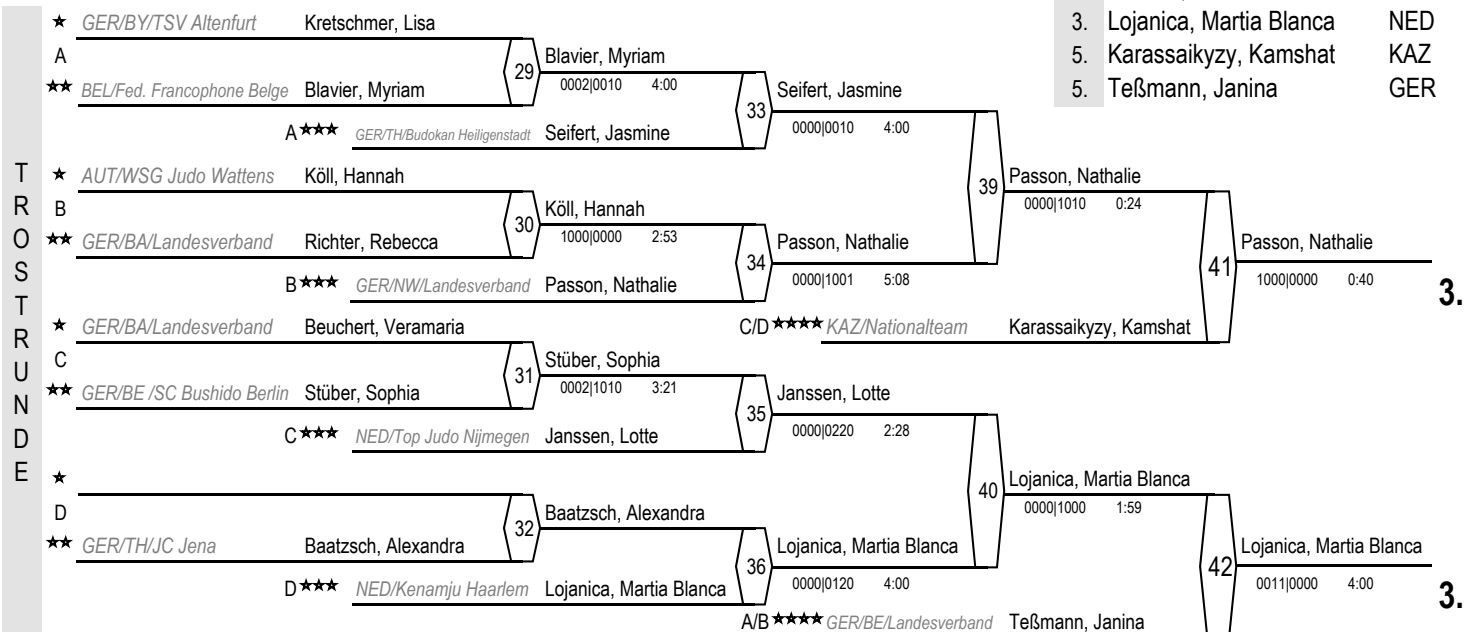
3. Lojanica, Martia Blanca NED
5. Karassaikyzy, Kamshat KAZ
5. Teßmann, Janina GER

TROSTRUNDE

★ GER/BY/TSV Altenfurt Kretschmer, Lisa
A
★★ BEL/Fed. Francophone Belge Blavier, Myriam
29 Blavier, Myriam 0002|0010 4:00
A★★★ GER/TH/Budokan Heiligenstadt Seifert, Jasmine
33 Seifert, Jasmine 0000|0010 4:00
★ AUT/WSG Judo Wattens Köll, Hannah
B
★★ GER/BA/Landesverband Richter, Rebecca
30 Köll, Hannah 1000|0000 2:53
B★★★ GER/NW/Landesverband Passon, Nathalie
34 Passon, Nathalie 0000|1001 5:08
39 Passon, Nathalie 0000|1010 0:24
C/D★★★★ KAZ/Nationalteam Karassaikyzy, Kamshat
41 Passon, Nathalie 1000|0000 0:40
3.
★ GER/BA/Landesverband Beuchert, Veramaria
C
★★ GER/BE /SC Bushido Berlin Stüber, Sophia
31 Stüber, Sophia 0002|1010 3:21
C★★★ NED/Top Judo Nijmegen Janssen, Lotte
35 Janssen, Lotte 0000|0220 2:28
★
D
★★ GER/TH/JC Jena Baatzsch, Alexandra
32 Baatzsch, Alexandra
D★★★ NED/Kenamju Haarlem Lojanica, Martia Blanca
36 Lojanica, Martia Blanca 0000|0120 4:00
40 Lojanica, Martia Blanca 0000|1000 1:59
A/B★★★★ GER/BE/Landesverband Teßmann, Janina
42 Lojanica, Martia Blanca 0011|0000 4:00
3.